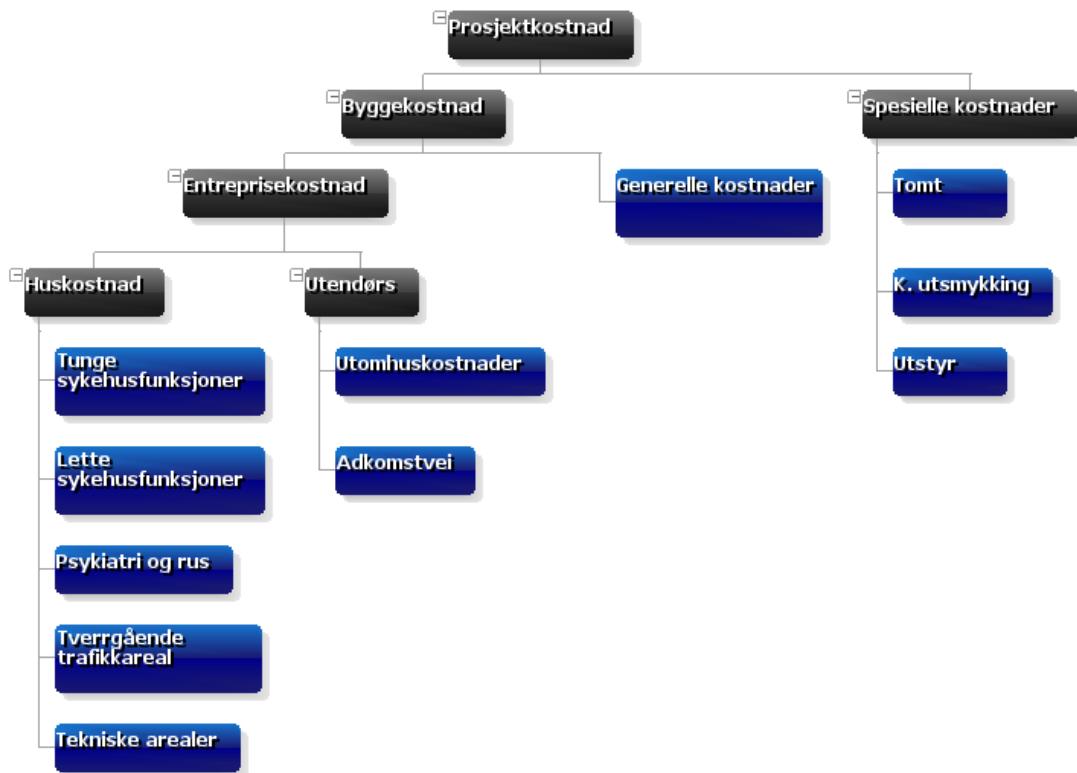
Prosjektkostnad

Byggekostnad

Spesielle kostnader

Entreprisekostnad

Generelle kostnader

Tomt

Huskostnad

Utendørs

K. utsmykking

Tunge sykehusfunksjoner

Utomhuskostnader

Utstyr

Lette sykehusfunksjoner

Adkomstvei

Psykiatri og rus

Tverrgående trafikkareal

Tekniske arealer